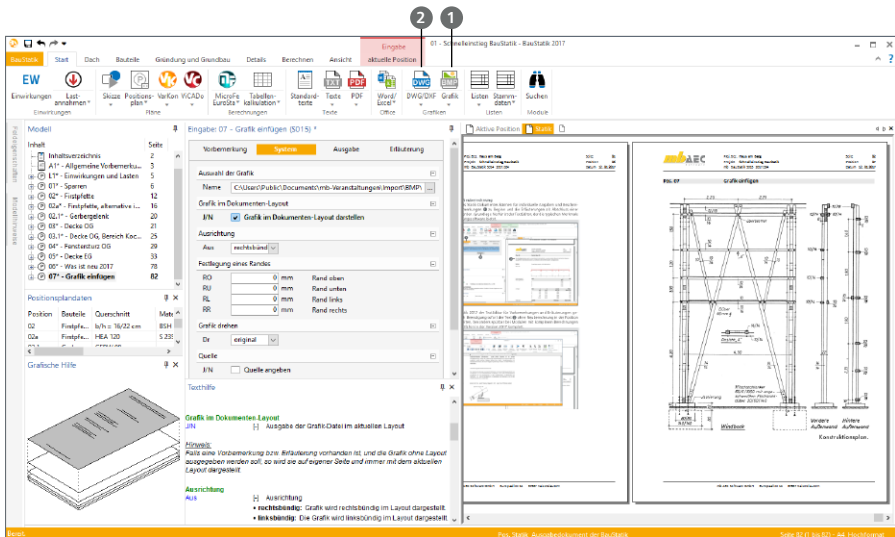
2 1

Eingabe
01 - Schwelleinstieg BauStatik - BauStatik 2017
BauStatik Start Dach Bauteile Gründung und Grundbau Details Berechnen Ansicht aktuelle Position
EW Einwirkungen Lastannahmen Skizze Positionsplan VarKon ViCADo MicroFe EuroSta Tabellenkalkulation Standardtexte Texte PDF Word/Excel DWG/DXF Grafik Listen Stammdaten Suchen
Einwirkungen Pläne Berechnungen Texte Office Grafiken Listen Module

Modell
Inhalt Seite
Inhaltsverzeichnis 2
A1° - Allgemeine Vorbemerku... 4
E1° - Einwirkungen und Lasten 5
01° - Sparren 6
02° - Firstpfette 12
02a° - Firstpfette, alternativ i... 15
02.1° - Gerbergelenk 17
03° - Decke OG 21
03.1° - Decke OG, Bereich Koc... 25
04° - Fenstersturz OG 29
05° - Decke EG 33
06° - Was ist neu 2017 78
07° - Grafik einfügen 82

Positionsplandaten
Position Bauteile Querschnitt Mate
02 Firstpfe... b/h = 16/22 cm BSH
02a Firstpfe... HEA 120 S 23

Grafische Hilfe

Eingabe: 07 - Grafik einfügen (S015) °
Vorbemerkung System Ausgabe Erläuterung
Auswahl der Grafik
Name C:\Users\Public\Documents\mb-Veranstaltungen\Import\BMP\
Grafik im Dokumenten-Layout
J/N Grafik im Dokumenten-Layout darstellen
Ausrichtung
Aus rechtsbünd
Festlegung eines Randes
RO 0 mm Rand oben
RU 0 mm Rand unten
RL 0 mm Rand links
RR 0 mm Rand rechts
Grafik drehen
Dr original
Quelle
J/N Quelle angeben

Texthilfe
Grafik im Dokumenten-Layout
J/N Ausgabe der Grafik-Datei im aktuellen Layout
Hinweis:
Falls eine Vorbemerkung bzw. Erläuterung vorhanden ist, und die Grafik ohne Layout ausgegeben werden soll, so wird sie auf eigener Seite und immer mit dem aktuellen Layout dargestellt.
Ausrichtung
Aus Ausrichtung
• rechtsbündig: Grafik wird rechtsbündig im Layout dargestellt.
• linksbündig: Die Grafik wird linksbündig im Layout dargestellt.

Aktive Position Statik
Pos. 07 Grafik einfügen
Konstruktionsplan
Bereit Pos. Statik: Ausgabedokument der BauStatik Seite 82 (1 bis 82) - A4, Hochformat